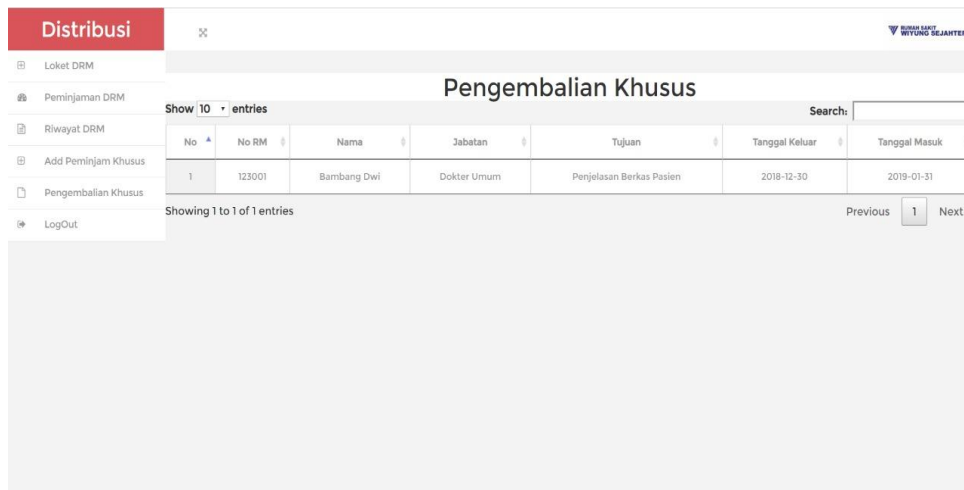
Distribusi

Loket DRM

Peminjaman DRM

Riwayat DRM

Add Peminjam Khusus

Pengembalian Khusus

LogOut

RUMAH SAKIT WIYUNG SEJAHTE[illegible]

Pengembalian Khusus

Show 10 entries

Search:

| No | No RM | Nama | Jabatan | Tujuan | Tanggal Keluar | Tanggal Masuk |
|---|---|---|---|---|---|---|
| 1 | 123001 | Bambang Dwi | Dokter Umum | Penjelasan Berkas Pasien | 2018-12-30 | 2019-01-31 |

Showing 1 to 1 of 1 entries

Previous 1 Next